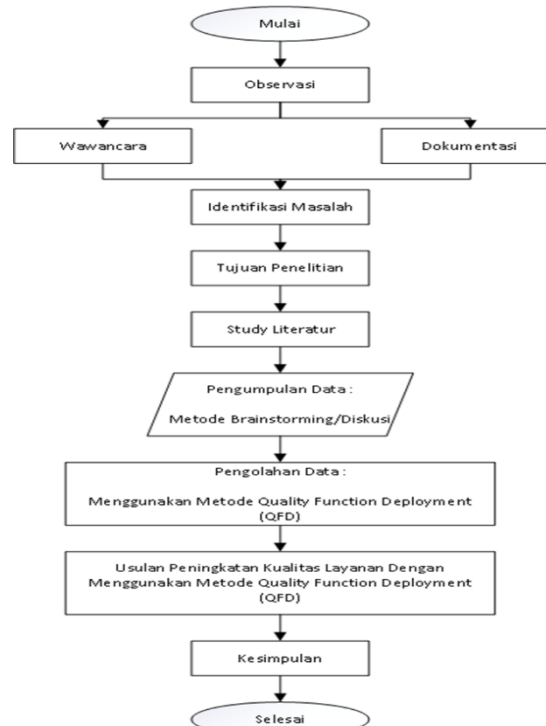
Mulai

Observasi

Wawancara

Dokumentasi

Identifikasi Masalah

Tujuan Penelitian

Study Literatur

Pengumpulan Data :

Metode Brainstorming/Diskusi

Pengolahan Data :

Menggunakan Metode Quality Function Deployment (QFD)

Usulan Peningkatan Kualitas Layanan Dengan Menggunakan Metode Quality Function Deployment (QFD)

Kesimpulan

Selesai